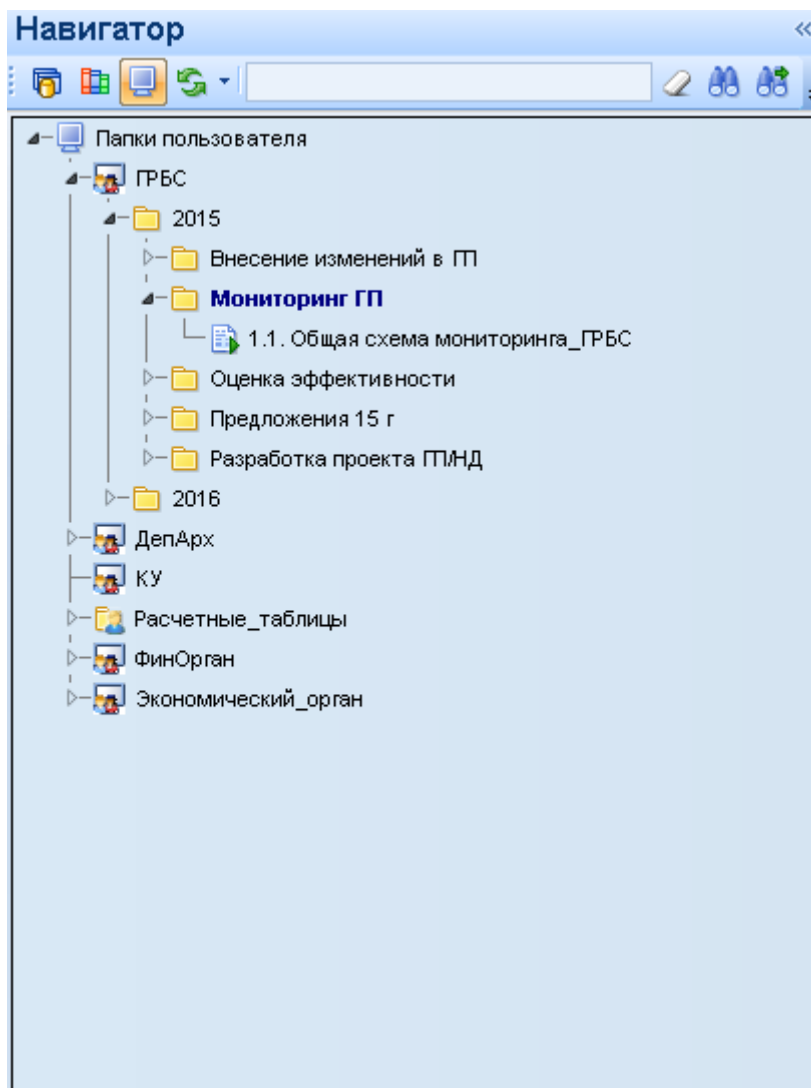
Навигатор

Папки пользователя
ГРБС
2015
Внесение изменений в ГП
Мониторинг ГП
1.1. Общая схема мониторинга_ГРБС
Оценка эффективности
Предложения 15 г
Разработка проекта ГП/НД
2016
ДепАрх
КУ
Расчетные_таблицы
ФинОрган
Экономический_орган